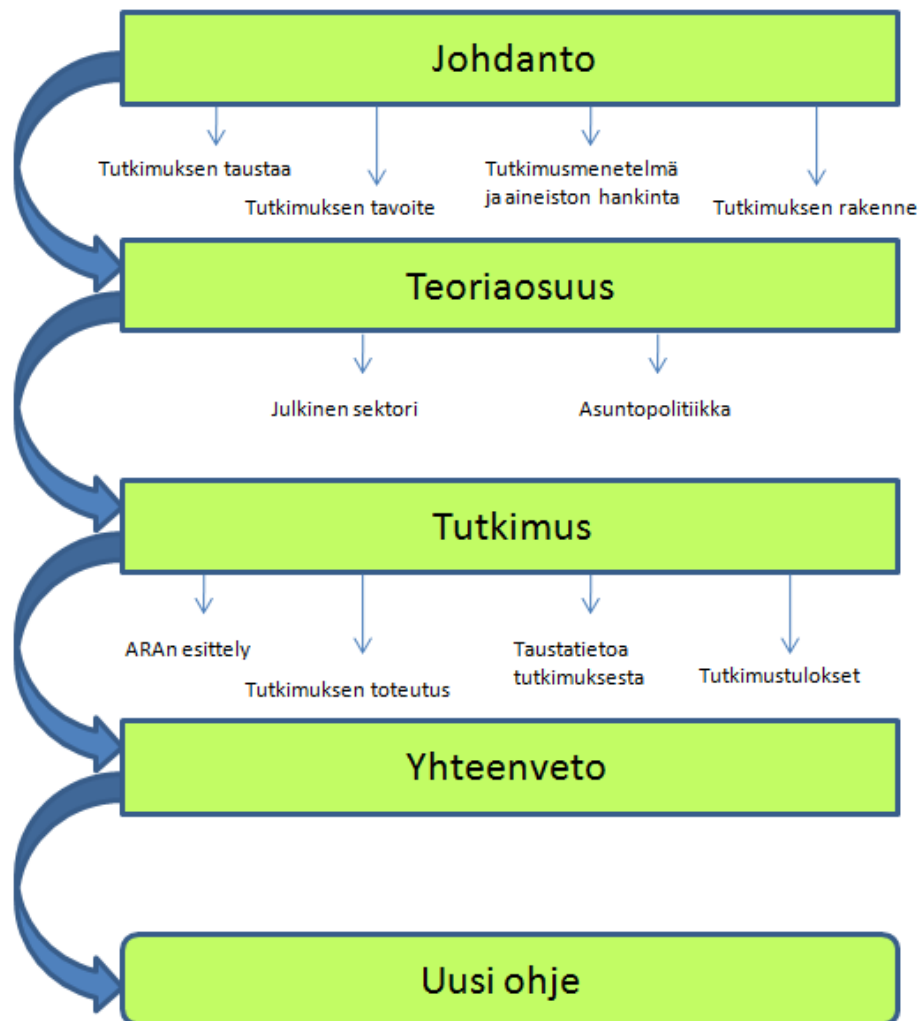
Johdanto

Tutkimuksen taustaa

Tutkimuksen tavoite

Tutkimusmenetelmä ja aineiston hankinta

Tutkimuksen rakenne

Teoriaosuus

Julkinen sektori

Asuntopolitiikka

Tutkimus

ARAn esittely

Tutkimuksen toteutus

Taustatietoa tutkimuksesta

Tutkimustulokset

Yhteenveto

Uusi ohje